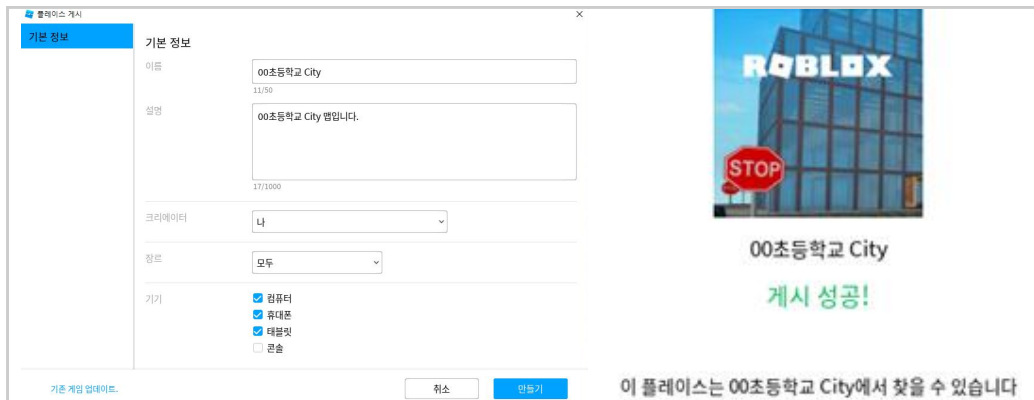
플레이스 게시

기본 정보

기본 정보

이름
00초등학교 City
11/50

설명
00초등학교 City 맵입니다.
17/1000

크리에이터
나

장르
모두

기기
컴퓨터
휴대폰
태블릿
콘솔

기존 게임 업데이트.

취소
만들기

ROBLOX

STOP

00초등학교 City

게시 성공!

이 플레이스는 00초등학교 City에서 찾을 수 있습니다